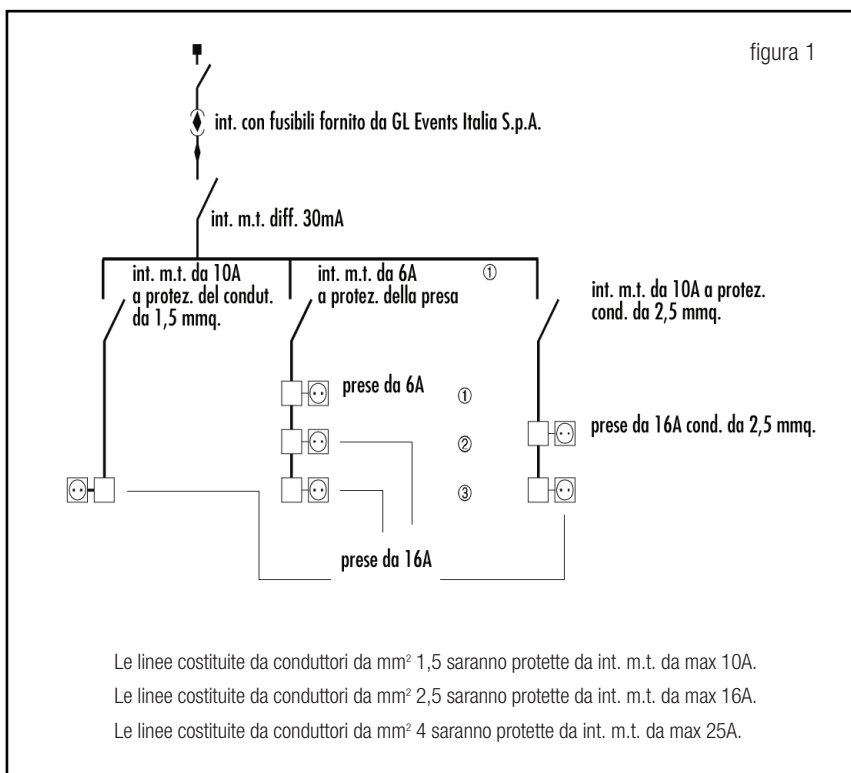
figura 1

int. con fusibili fornito da GL Events Italia S.p.A.

int. m.t. diff. 30mA

int. m.t. da 10A a protez. del condut. da 1,5 mmq.

int. m.t. da 6A a protez. della presa

①

int. m.t. da 10A a protez. cond. da 2,5 mmq.

prese da 6A

①

②

③

prese da 16A cond. da 2,5 mmq.

prese da 16A

Le linee costituite da conduttori da mm$^2$ 1,5 saranno protette da int. m.t. da max 10A.

Le linee costituite da conduttori da mm$^2$ 2,5 saranno protette da int. m.t. da max 16A.

Le linee costituite da conduttori da mm$^2$ 4 saranno protette da int. m.t. da max 25A.